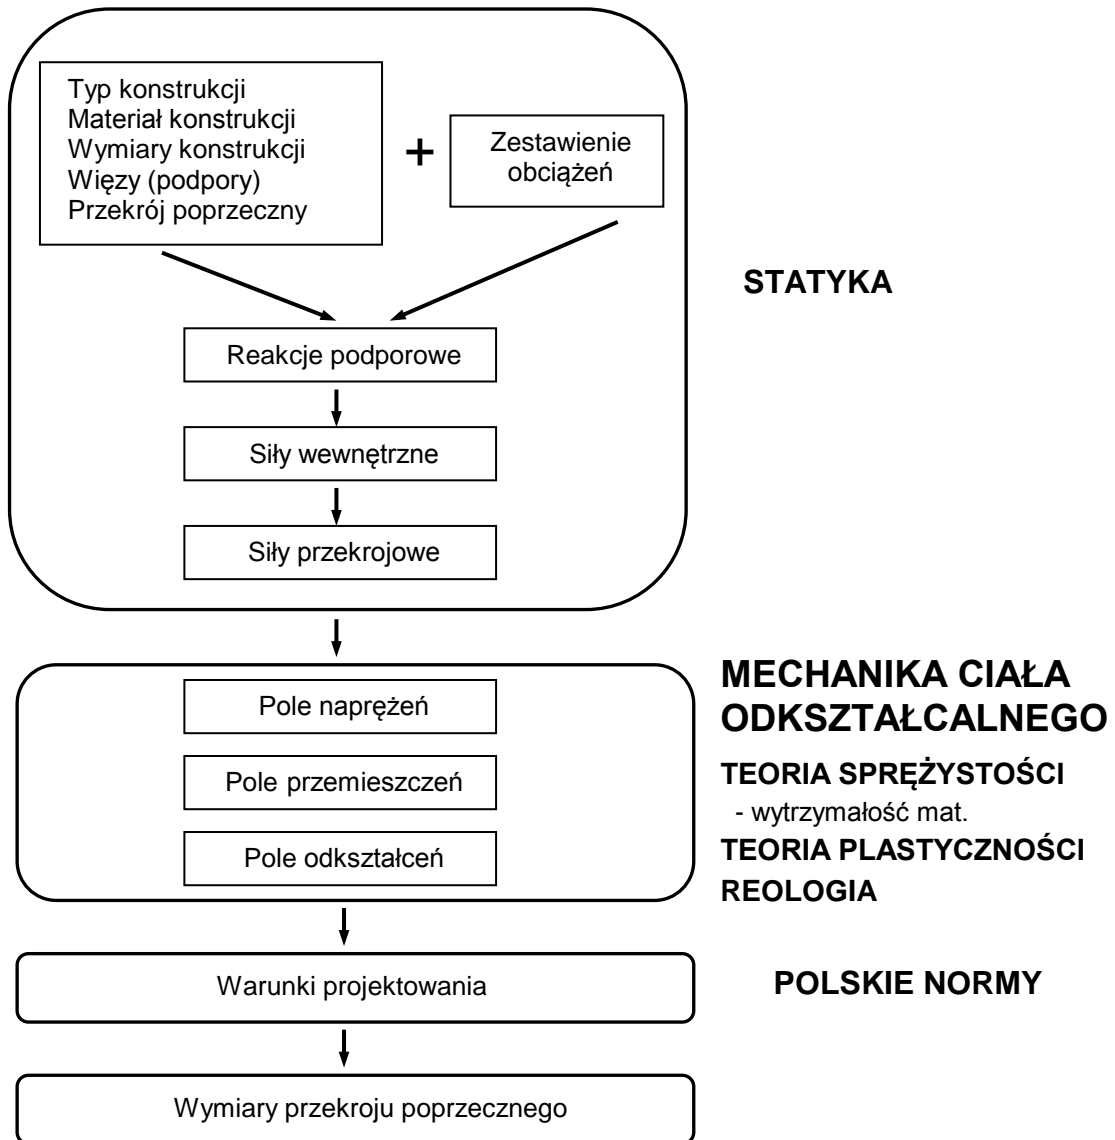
Typ konstrukcji
Materiał konstrukcji
Wymiary konstrukcji
Więzy (podpory)
Przekrój poprzeczny

+

Zestawienie obciążeń

STATYKA

Reakcje podporowe

Siły wewnętrzne

Siły przekrojowe

MECHANIKA CIAŁA ODKSZTAŁCALNEGO

Pole naprężeń

Pole przemieszczeń

Pole odkształceń

TEORIA SPRĘŻYSTOŚCI
- wytrzymałość mat.
TEORIA PLASTYCZNOŚCI
REOLOGIA

Warunki projektowania

POLSKIE NORMY

Wymiary przekroju poprzecznego